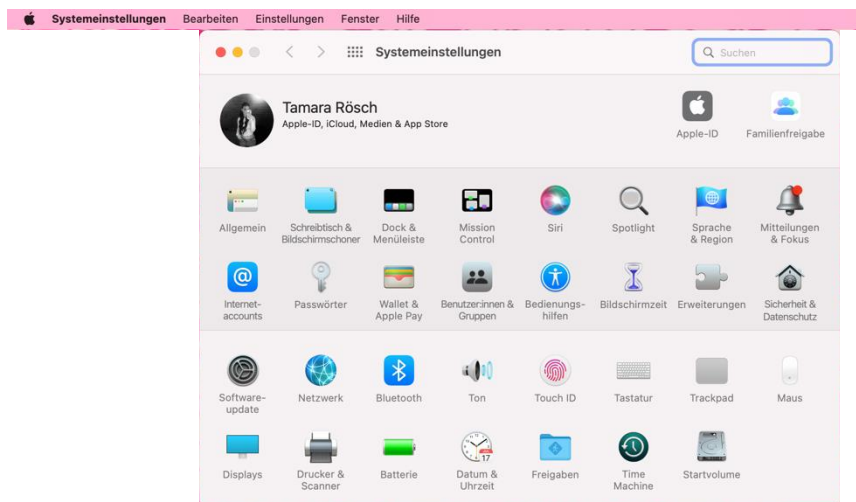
Systemeinstellungen Bearbeiten Einstellungen Fenster Hilfe

Systemeinstellungen

Suchen

Tamara Rösch
Apple-ID, iCloud, Medien & App Store

Apple-ID
Familienfreigabe

Allgemein
Schreibtisch & Bildschirmschoner
Dock & Menüleiste
Mission Control
Siri
Spotlight
Sprache & Region
Mitteilungen & Fokus

Internetaccounts
Passwörter
Wallet & Apple Pay
Benutzer:innen & Gruppen
Bedienungshilfen
Bildschirmzeit
Erweiterungen
Sicherheit & Datenschutz

Softwareupdate
Netzwerk
Bluetooth
Ton
Touch ID
Tastatur
Trackpad
Maus

Displays
Drucker & Scanner
Batterie
Datum & Uhrzeit
Freigaben
Time Machine
Startvolume